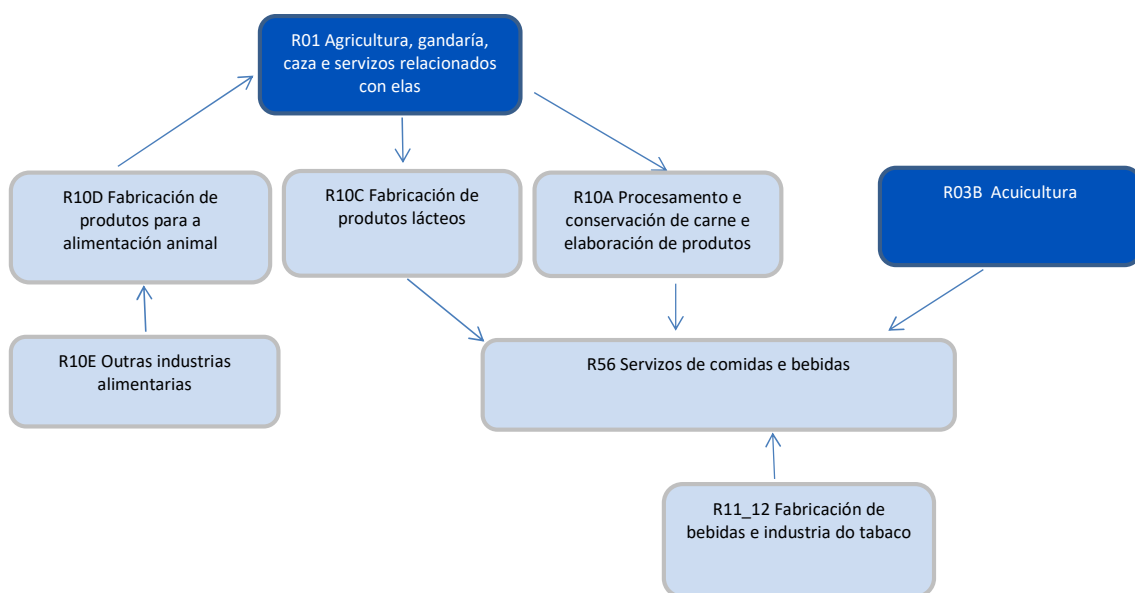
R01 Agricultura, gandaría, caza e servizos relacionados con elas

R10D Fabricación de produtos para a alimentación animal

R10C Fabricación de produtos lácteos

R10A Procesamento e conservación de carne e elaboración de produtos

R03B Acuicultura

R10E Outras industrias alimentarias

R56 Servizos de comidas e bebidas

R11_12 Fabricación de bebidas e industria do tabaco